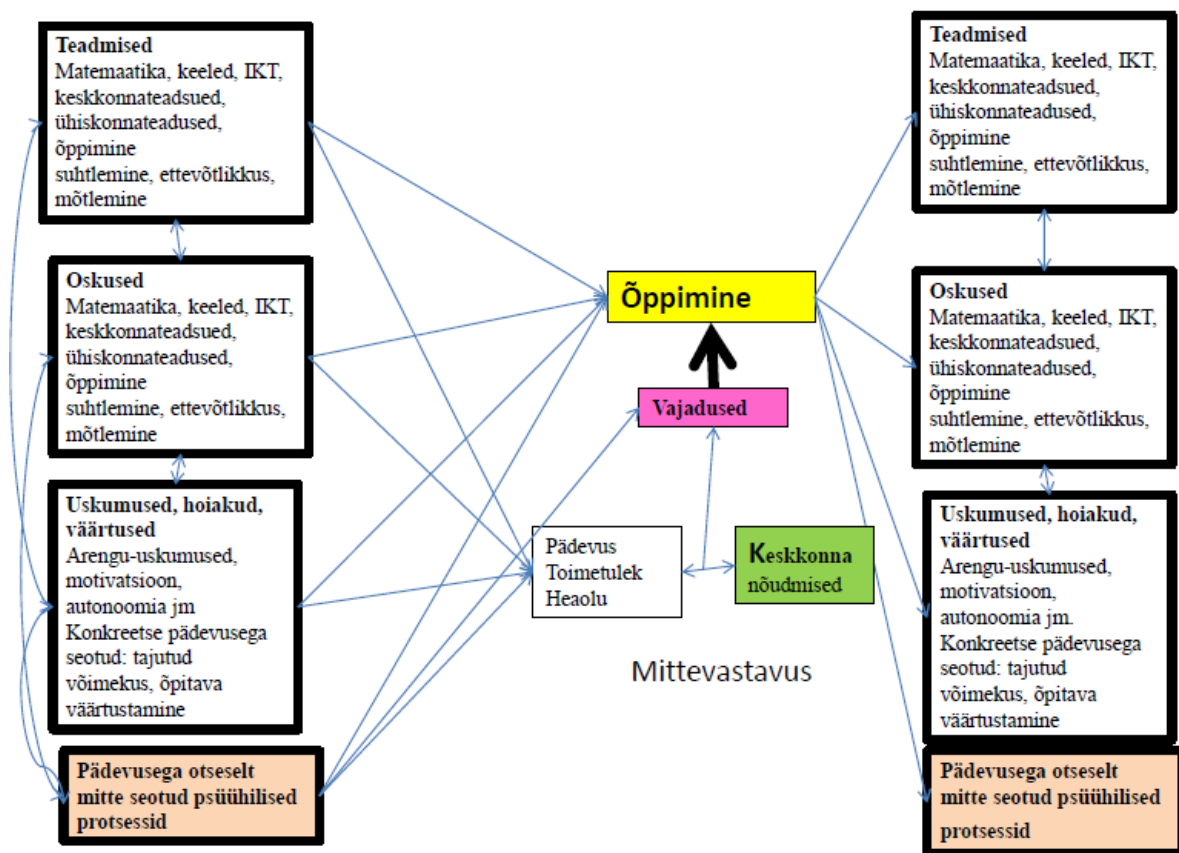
**Teadmised**
Matemaatika, keeled, IKT, keskkonnateadsued, ühiskonnateadused, õppimine suhtlemine, ettevõtlikkus, mõtlemine

**Oskused**
Matemaatika, keeled, IKT, keskkonnateadsued, ühiskonnateadused, õppimine suhtlemine, ettevõtlikkus, mõtlemine

**Uskumused, hoiakud, väärtused**
Arengu-uskumused, motivatsioon, autonoomia jm Konkreetse pädevusega seotud: tajutud võimekus, õpitava väärtustamine

**Pädevusega otseselt mitte seotud psüühilised protsessid**

**Õppimine**

**Vajadused**

Pädevus
Toimetulek
Heaolu

**Keskkonna** nõudmised

Mittevastavus

**Teadmised**
Matemaatika, keeled, IKT, keskkonnateadsued, ühiskonnateadused, õppimine suhtlemine, ettevõtlikkus, mõtlemine

**Oskused**
Matemaatika, keeled, IKT, keskkonnateadsued, ühiskonnateadused, õppimine suhtlemine, ettevõtlikkus, mõtlemine

**Uskumused, hoiakud, väärtused**
Arengu-uskumused, motivatsioon, autonoomia jm. Konkreetse pädevusega seotud: tajutud võimekus, õpitava väärtustamine

**Pädevusega otseselt mitte seotud psüühilised protsessid**